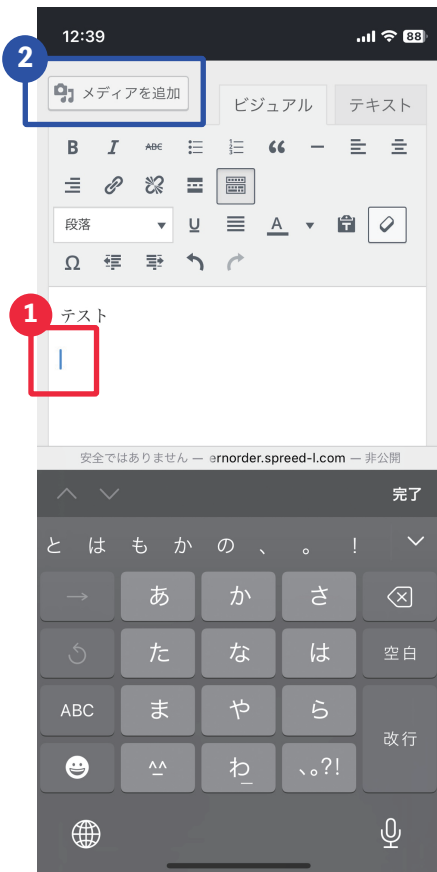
12:39 88

2

メディアを追加

ビジュアル テキスト

B I ABC

段落 U A

Ω

1

テスト

安全ではありません — ernorder.spreed-l.com — 非公開

完了

と は も か の 、 。 !

あ か さ

た な は 空白

ABC ま や ら 改行

^^ わ 、。?!